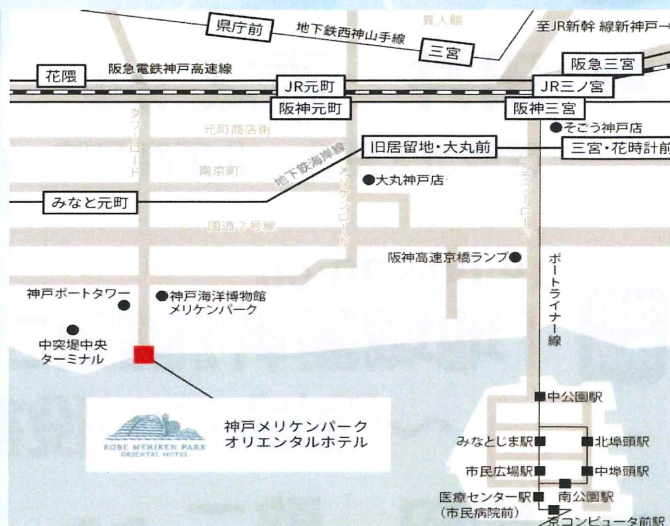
県庁前
地下鉄西神山手線
異人館
三宮
至JR新幹線新神戸→
花隈
阪急電鉄神戸高速線
阪急三宮
JR元町
JR三ノ宮
阪神元町
阪神三宮
そごう神戸店
元町商店街
旧居留地・大丸前
三宮・花時計前
南京町
地下鉄海岸線
大丸神戸店
みなと元町
国道2号線
阪神高速京橋ランプ
ポートライナー線
神戸ポートタワー
神戸海洋博物館
メリケンパーク
中突堤中央ターミナル
中公園駅
KOBE MERIKEN PARK ORIENTAL HOTEL
神戸メリケンパーク
オリエンタルホテル
みなとじま駅
北埠頭駅
市民広場駅
中埠頭駅
南公園駅
医療センター駅
（市民病院前）
京コンピュータ前駅